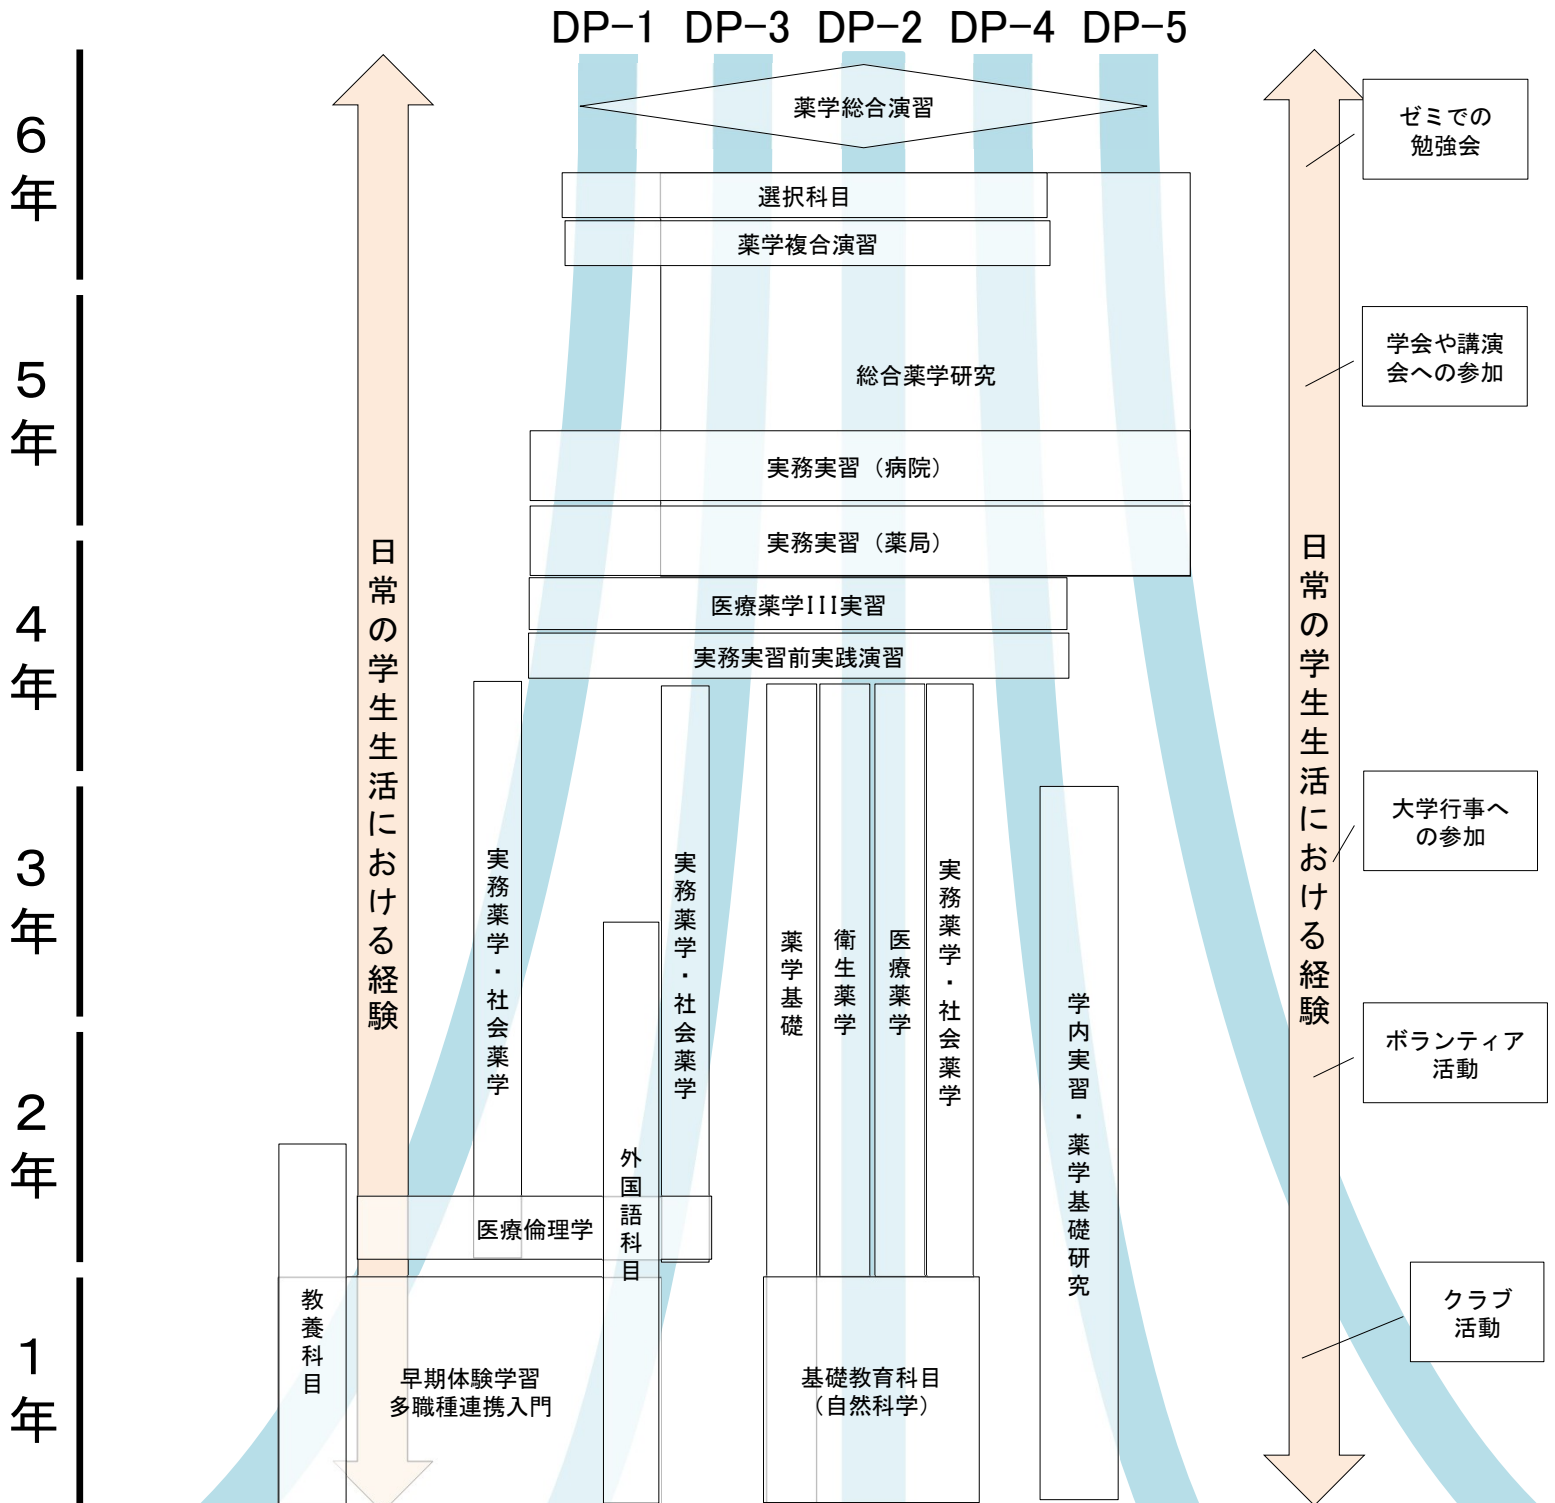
DP−1 DP−3 DP−2 DP−4 DP−5

6年

5年

4年

3年

2年

1年

日常の学生生活における経験

薬学総合演習

選択科目

薬学複合演習

総合薬学研究

実務実習（病院）

実務実習（薬局）

医療薬学III実習

実務実習前実践演習

実務薬学・社会薬学

実務薬学・社会薬学

薬学基礎

衛生薬学

医療薬学

実務薬学・社会薬学

学内実習・薬学基礎研究

外国語科目

医療倫理学

教養科目

早期体験学習
多職種連携入門

基礎教育科目
（自然科学）

日常の学生生活における経験

ゼミでの
勉強会

学会や講演
会への参加

大学行事へ
の参加

ボランティア
活動

クラブ
活動